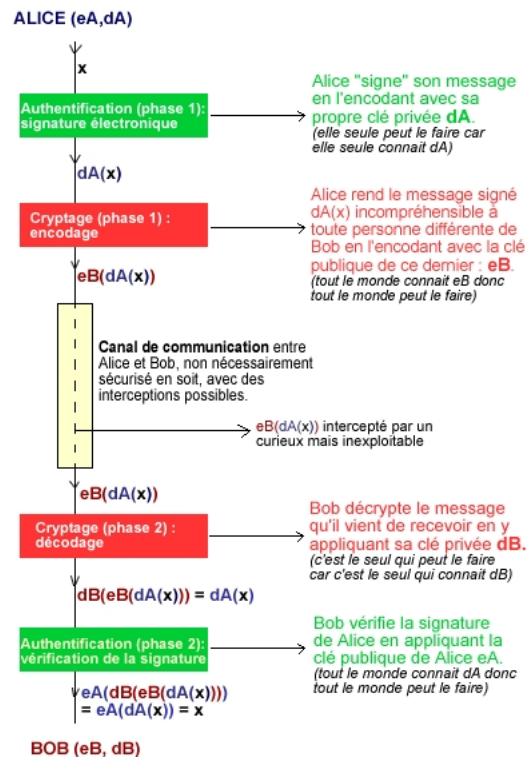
ALICE (eA,dA)

x

Authentification (phase 1): signature électronique

Alice "signe" son message en l'encodant avec sa propre clé privée **dA**.
(elle seule peut le faire car elle seule connait dA)

dA(x)

Cryptage (phase 1) : encodage

Alice rend le message signé dA(x) incompréhensible à toute personne différente de Bob en l'encodant avec la clé publique de ce dernier : **eB**.
(tout le monde connait eB donc tout le monde peut le faire)

eB(dA(x))

**Canal de communication** entre Alice et Bob, non nécessairement sécurisé en soit, avec des interceptions possibles.

eB(dA(x)) intercepté par un curieux mais inexploitable

eB(dA(x))

Cryptage (phase 2) : décodage

Bob décrypte le message qu'il vient de recevoir en y appliquant sa clé privée **dB**.
(c'est le seul qui peut le faire car c'est le seul qui connait dB)

dB(eB(dA(x))) = dA(x)

Authentification (phase 2): vérification de la signature

Bob vérifie la signature de Alice en appliquant la clé publique de Alice eA.
(tout le monde connait dA donc tout le monde peut le faire)

eA(dB(eB(dA(x))))
= eA(dA(x)) = x

BOB (eB, dB)